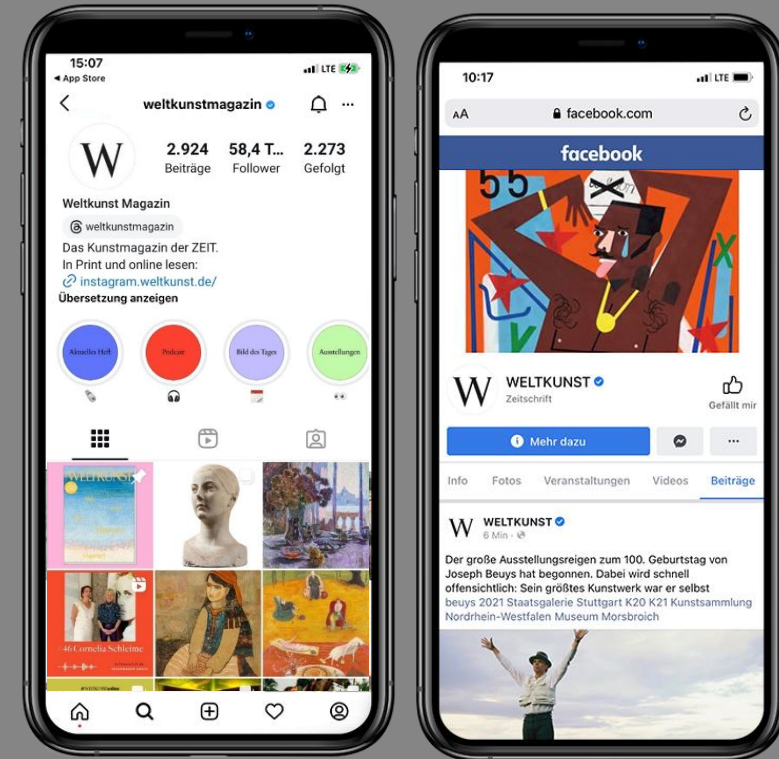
15:07
◂ App Store
LTE

weltkunstmagazin

W
2.924 Beiträge
58,4 T... Follower
2.273 Gefolgt

Weltkunst Magazin
weltkunstmagazin
Das Kunstmagazin der ZEIT.
In Print und online lesen:
instagram.weltkunst.de/
Übersetzung anzeigen

Aktuelles Heft
Podcast
Bild des Tages
Ausstellungen

WELTKUNST

46 Cornelia Schleime

10:17
LTE
AA facebook.com
facebook
55

W
WELTKUNST
Zeitschrift
Gefällt mir
Mehr dazu
...
Info Fotos Veranstaltungen Videos Beiträge

W
WELTKUNST
6 Min ·
Der große Ausstellungsreigen zum 100. Geburtstag von Joseph Beuys hat begonnen. Dabei wird schnell offensichtlich: Sein größtes Kunstwerk war er selbst
beuys 2021 Staatsgalerie Stuttgart K20 K21 Kunstsammlung Nordrhein-Westfalen Museum Morsbroich